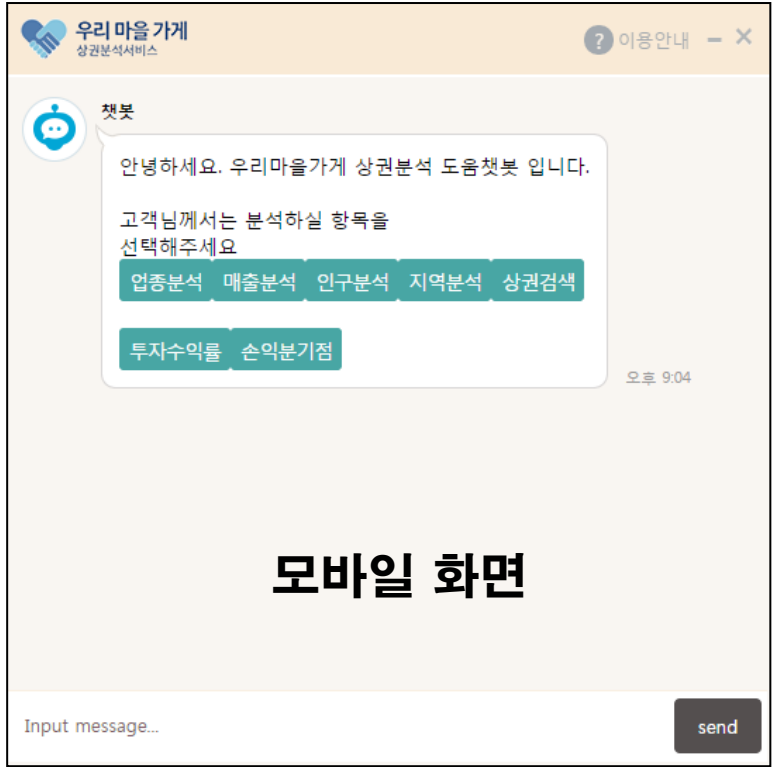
우리 마을 가게
상권분석서비스

? 이용안내 – ✕

챗봇

안녕하세요. 우리마을가게 상권분석 도움챗봇 입니다.

고객님께서는 분석하실 항목을
선택해주세요

업종분석 매출분석 인구분석 지역분석 상권검색

투자수익률 손익분기점

오후 9:04

모바일 화면

Input message...

send